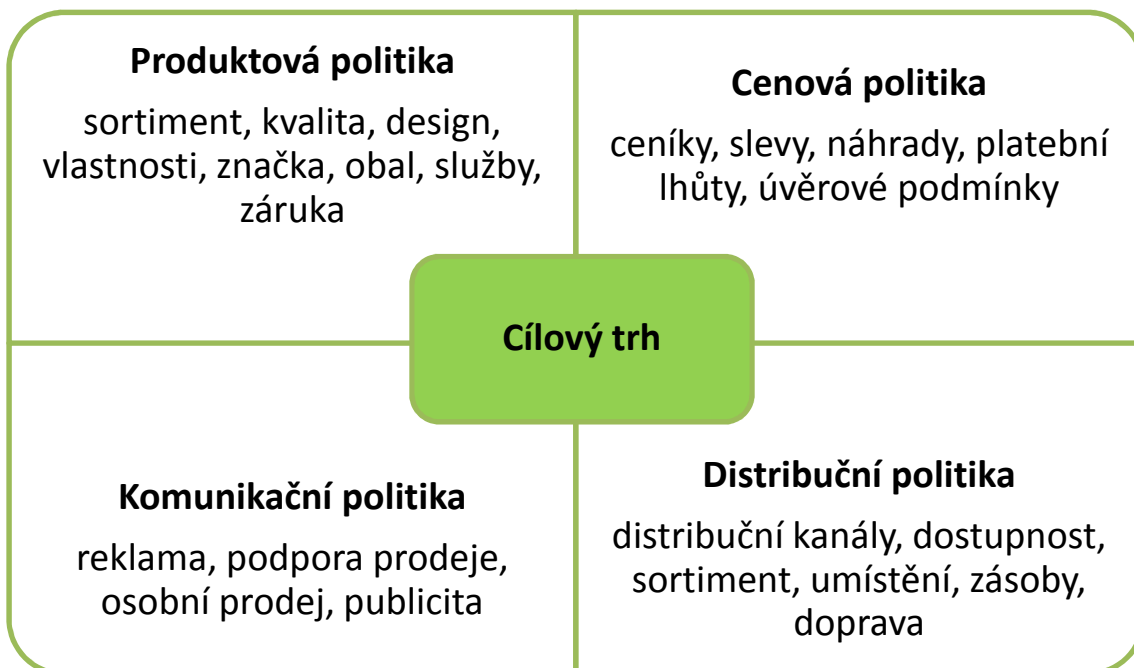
Produktová politika

sortiment, kvalita, design, vlastnosti, značka, obal, služby, záruka

Cenová politika

ceníky, slevy, náhrady, platební lhůty, úvěrové podmínky

Cílový trh

Komunikační politika

reklama, podpora prodeje, osobní prodej, publicita

Distribuční politika

distribuční kanály, dostupnost, sortiment, umístění, zásoby, doprava